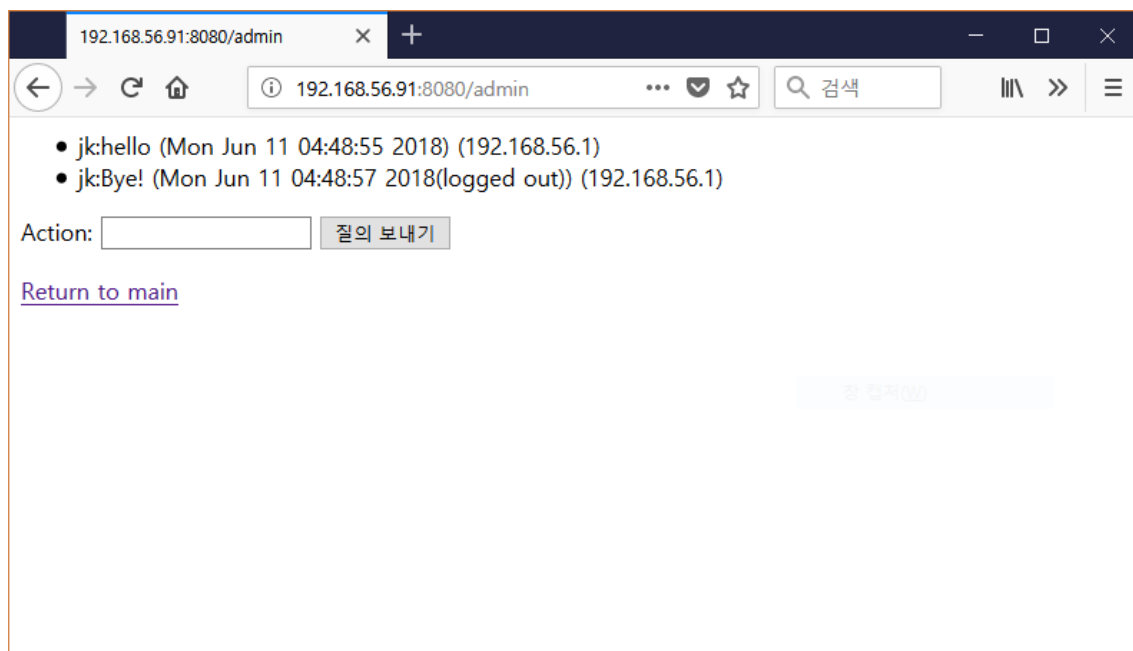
192.168.56.91:8080/admin

192.168.56.91:8080/admin

검색

- jk:hello (Mon Jun 11 04:48:55 2018) (192.168.56.1)
- jk:Bye! (Mon Jun 11 04:48:57 2018(logged out)) (192.168.56.1)

Action: 질의 보내기

Return to main

창 캡처(W)